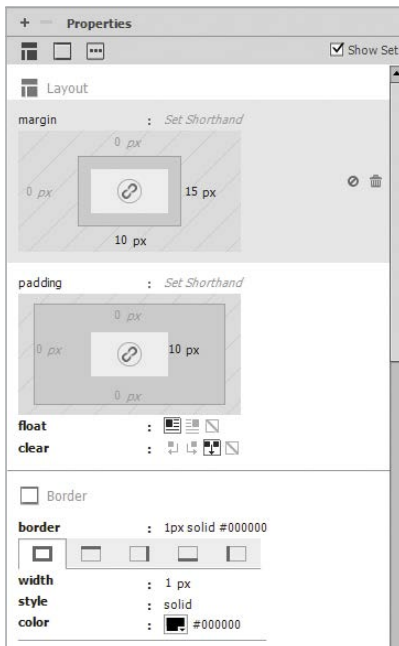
+ — Properties

Show Set

Layout

margin : Set Shorthand

0 px

0 px

15 px

10 px

padding : Set Shorthand

0 px

0 px

10 px

0 px

float :

clear :

Border

border : 1px solid #000000

width : 1 px

style : solid

color : #000000